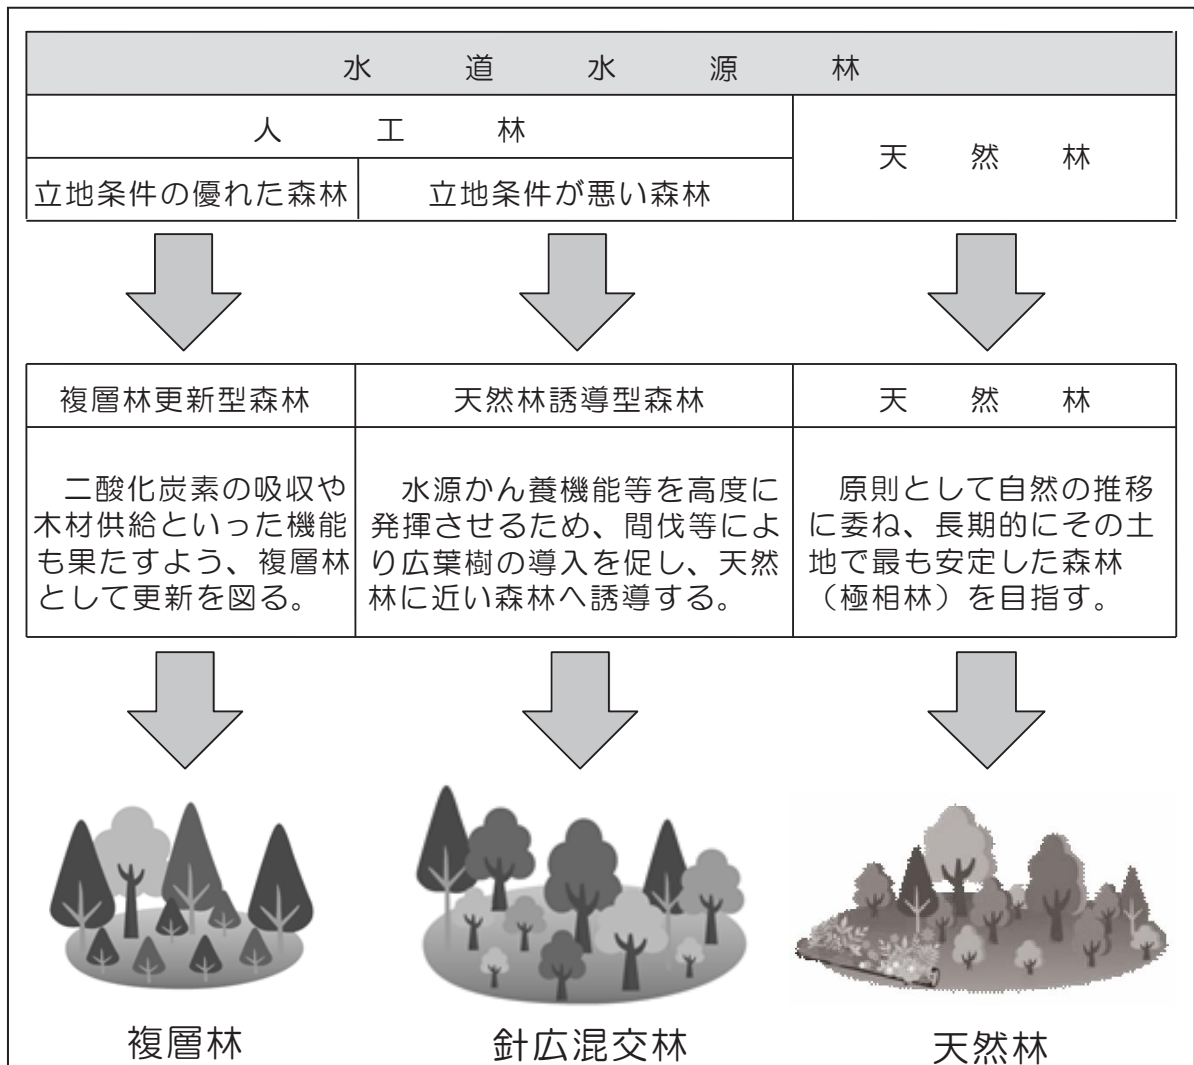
| 水道水源林 | | |
|---|---|---|
| 人工林 | | 天然林 |
| 立地条件の優れた森林 | 立地条件が悪い森林 | |

| 複層林更新型森林 | 天然林誘導型森林 | 天然林 |
|---|---|---|
| 二酸化炭素の吸収や木材供給といった機能も果たすよう、複層林として更新を図る。 | 水源かん養機能等を高度に発揮させるため、間伐等により広葉樹の導入を促し、天然林に近い森林へ誘導する。 | 原則として自然の推移に委ね、長期的にその土地で最も安定した森林（極相林）を目指す。 |

複層林

針広混交林

天然林